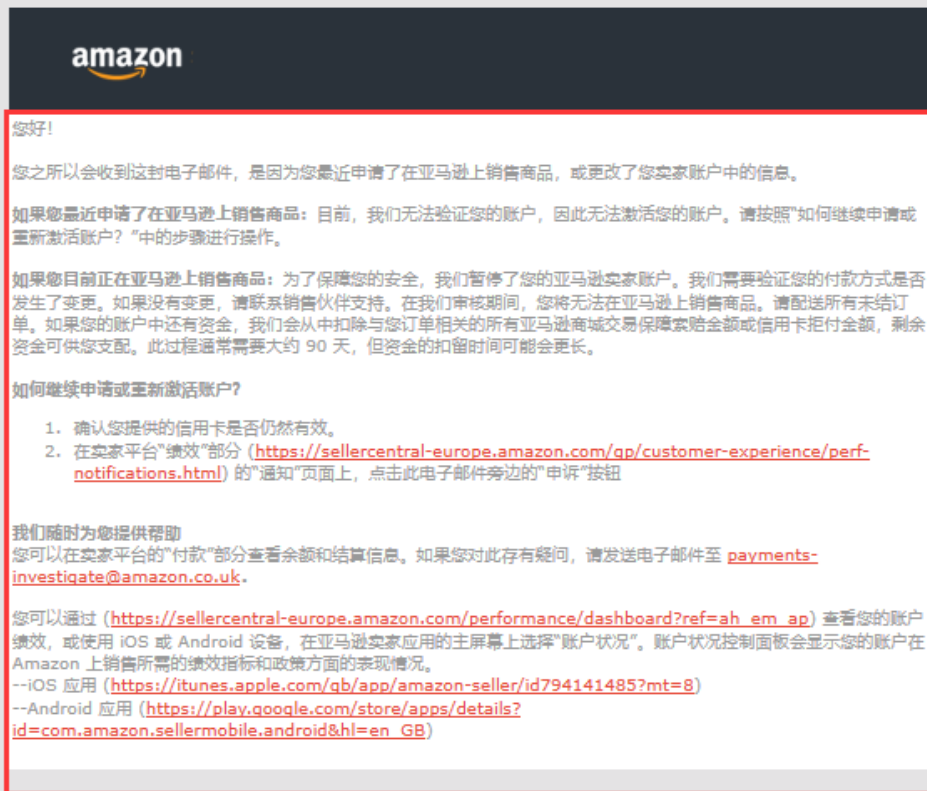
amazon

您好!

您之所以会收到这封电子邮件，是因为您最近申请了在亚马逊上销售商品，或更改了您卖家账户中的信息。

如果您最近申请了在亚马逊上销售商品：目前，我们无法验证您的账户，因此无法激活您的账户。请按照"如何继续申请或重新激活账户？"中的步骤进行操作。

如果您目前正在亚马逊上销售商品：为了保障您的安全，我们暂停了您的亚马逊卖家账户。我们需要验证您的付款方式是否发生了变更。如果没有变更，请联系销售伙伴支持。在我们审核期间，您将无法在亚马逊上销售商品。请配送所有未结订单。如果您的账户中还有资金，我们会从中扣除与您订单相关的所有亚马逊商城交易保障索赔金额或信用卡拒付金额，剩余资金可供您支配。此过程通常需要大约 90 天，但资金的扣留时间可能会更长。

如何继续申请或重新激活账户?

1. 确认您提供的信用卡是否仍然有效。
2. 在卖家平台"绩效"部分 (https://sellercentral-europe.amazon.com/gp/customer-experience/perf-notifications.html) 的"通知"页面上，点击此电子邮件旁边的"申诉"按钮

我们随时为您提供帮助
您可以在卖家平台的"付款"部分查看余额和结算信息。如果您对此存有疑问，请发送电子邮件至 payments-investigate@amazon.co.uk。

您可以通过 (https://sellercentral-europe.amazon.com/performance/dashboard?ref=ah_em_ap) 查看您的账户绩效，或使用 iOS 或 Android 设备，在亚马逊卖家应用的主屏幕上选择"账户状况"。账户状况控制面板会显示您的账户在 Amazon 上销售所需的绩效指标和政策方面的表现情况。
--iOS 应用 (https://itunes.apple.com/gb/app/amazon-seller/id794141485?mt=8)
--Android 应用 (https://play.google.com/store/apps/details?id=com.amazon.sellermobile.android&hl=en_GB)